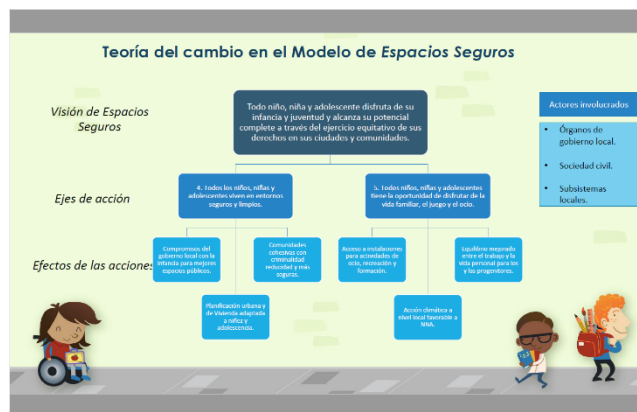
Teoría del cambio en el Modelo de *Espacios Seguros*

Visión de Espacios Seguros

Todo niño, niña y adolescente disfruta de su infancia y juventud y alcanza su potencial complete a través del ejercicio equitativo de sus derechos en sus ciudades y comunidades.

Actores involucrados

- Órganos de gobierno local.
- Sociedad civil.
- Subsistemas locales.

Ejes de acción

4. Todos los niños, niñas y adolescentes viven en entornos seguros y limpios.

5. Todos niños, niñas y adolescentes tiene la oportunidad de disfrutar de la vida familiar, el juego y el ocio.

Efectos de las acciones

Compromisos del gobierno local con la infancia para mejores espacios públicos.

Comunidades cohesivas con criminalidad reducida y más seguras.

Acceso a instalaciones para actividades de ocio, recreación y formación.

Equilibrio mejorado entre el trabajo y la vida personal para los y los progenitores.

Planificación urbana y de Vivienda adaptada a niños y adolescencia.

Acción climática a nivel local favorable a NNA.